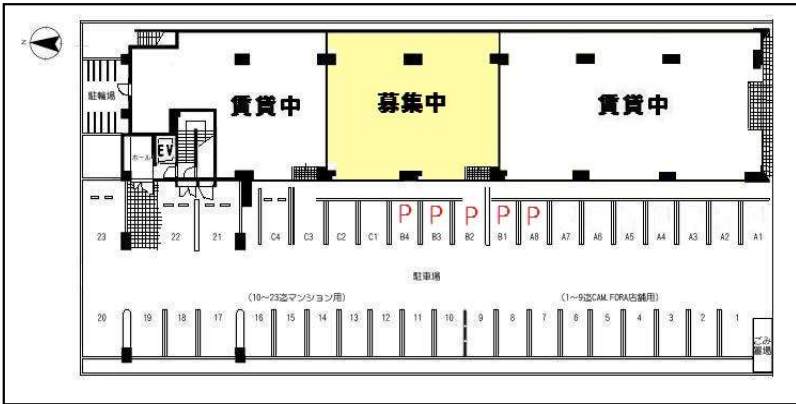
N

駐輪場

ホール

EV

賃貸中

募集中

賃貸中

P P P P P

23 22 21 C4 C3 C2 C1 B4 B3 B2 B1 A8 A7 A6 A5 A4 A3 A2 A1

駐車場

(10~23迄マンション用)

(1~9迄CAM.FORA店舗用)

20 19 18 17 16 15 14 13 12 11 10 9 8 7 6 5 4 3 2 1

ごみ置場